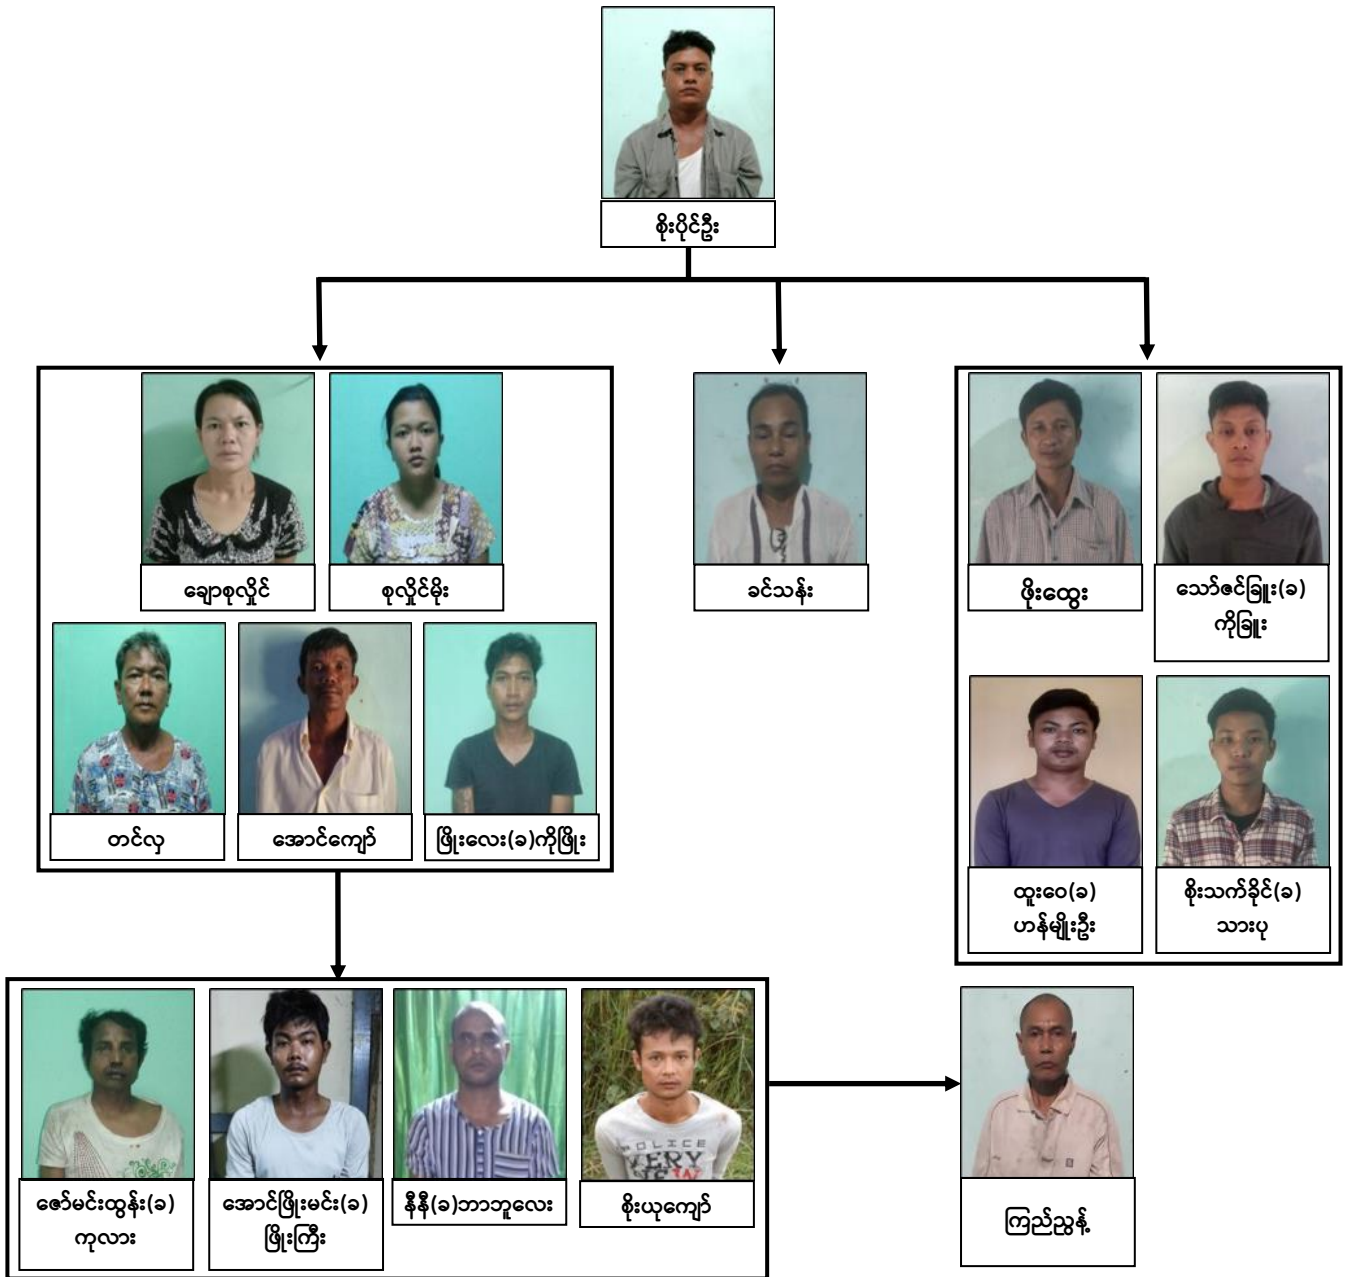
စိုးပိုင်ဦး

ချောစုလှိုင်

စုလှိုင်မိုး

ခင်သန်း

ဖိုးထွေး

သော်ဇင်ခြူး(ခ) ကိုခြူး

တင်လှ

အောင်ကျော်

ဖြိုးလေး(ခ)ကိုဖြိုး

ထူးဝေ(ခ) ဟန်မျိုးဦး

စိုးသက်ခိုင်(ခ) သားပု

ဇော်မင်းထွန်း(ခ) ကုလား

အောင်ဖြိုးမင်း(ခ) ဖြိုးကြီး

နီနီ(ခ)ဘာဘူလေး

စိုးယုကျော်

ကြည်ညွန့်